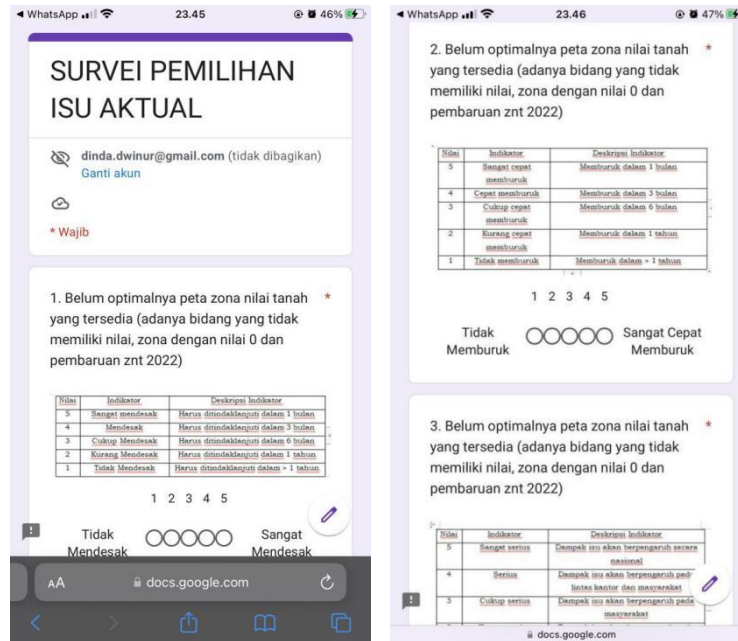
◄ WhatsApp 23.45 46%

SURVEI PEMILIHAN ISU AKTUAL

dinda.dwinur@gmail.com (tidak dibagikan)
Ganti akun

* Wajib

1. Belum optimalnya peta zona nilai tanah yang tersedia (adanya bidang yang tidak memiliki nilai, zona dengan nilai 0 dan pembaruan znt 2022) *

| Nilai | Indikator | Deskripsi Indikator |
|---|---|---|
| 5 | Sangat mendesak | Harus ditindaklanjuti dalam 1 bulan |
| 4 | Mendesak | Harus ditindaklanjuti dalam 3 bulan |
| 3 | Cukup Mendesak | Harus ditindaklanjuti dalam 6 bulan |
| 2 | Kurang Mendesak | Harus ditindaklanjuti dalam 1 tahun |
| 1 | Tidak Mendesak | Harus ditindaklanjuti dalam > 1 tahun |

1 2 3 4 5

Tidak Mendesak Sangat Mendesak

AA docs.google.com

◄ WhatsApp 23.46 47%

2. Belum optimalnya peta zona nilai tanah yang tersedia (adanya bidang yang tidak memiliki nilai, zona dengan nilai 0 dan pembaruan znt 2022) *

| Nilai | Indikator | Deskripsi Indikator |
|---|---|---|
| 5 | Sangat cepat memburuk | Memburuk dalam 1 bulan |
| 4 | Cepat memburuk | Memburuk dalam 3 bulan |
| 3 | Cukup cepat memburuk | Memburuk dalam 6 bulan |
| 2 | Kurang cepat memburuk | Memburuk dalam 1 tahun |
| 1 | Tidak memburuk | Memburuk dalam > 1 tahun |

1 2 3 4 5

Tidak Memburuk Sangat Cepat Memburuk

3. Belum optimalnya peta zona nilai tanah yang tersedia (adanya bidang yang tidak memiliki nilai, zona dengan nilai 0 dan pembaruan znt 2022) *

| Nilai | Indikator | Deskripsi Indikator |
|---|---|---|
| 5 | Sangat serius | Dampak isu akan berpengaruh secara nasional |
| 4 | Serius | Dampak isu akan berpengaruh pada lintas kantor dan masyarakat |
| 3 | Cukup serius | Dampak isu akan berpengaruh pada masyarakat |

docs.google.com